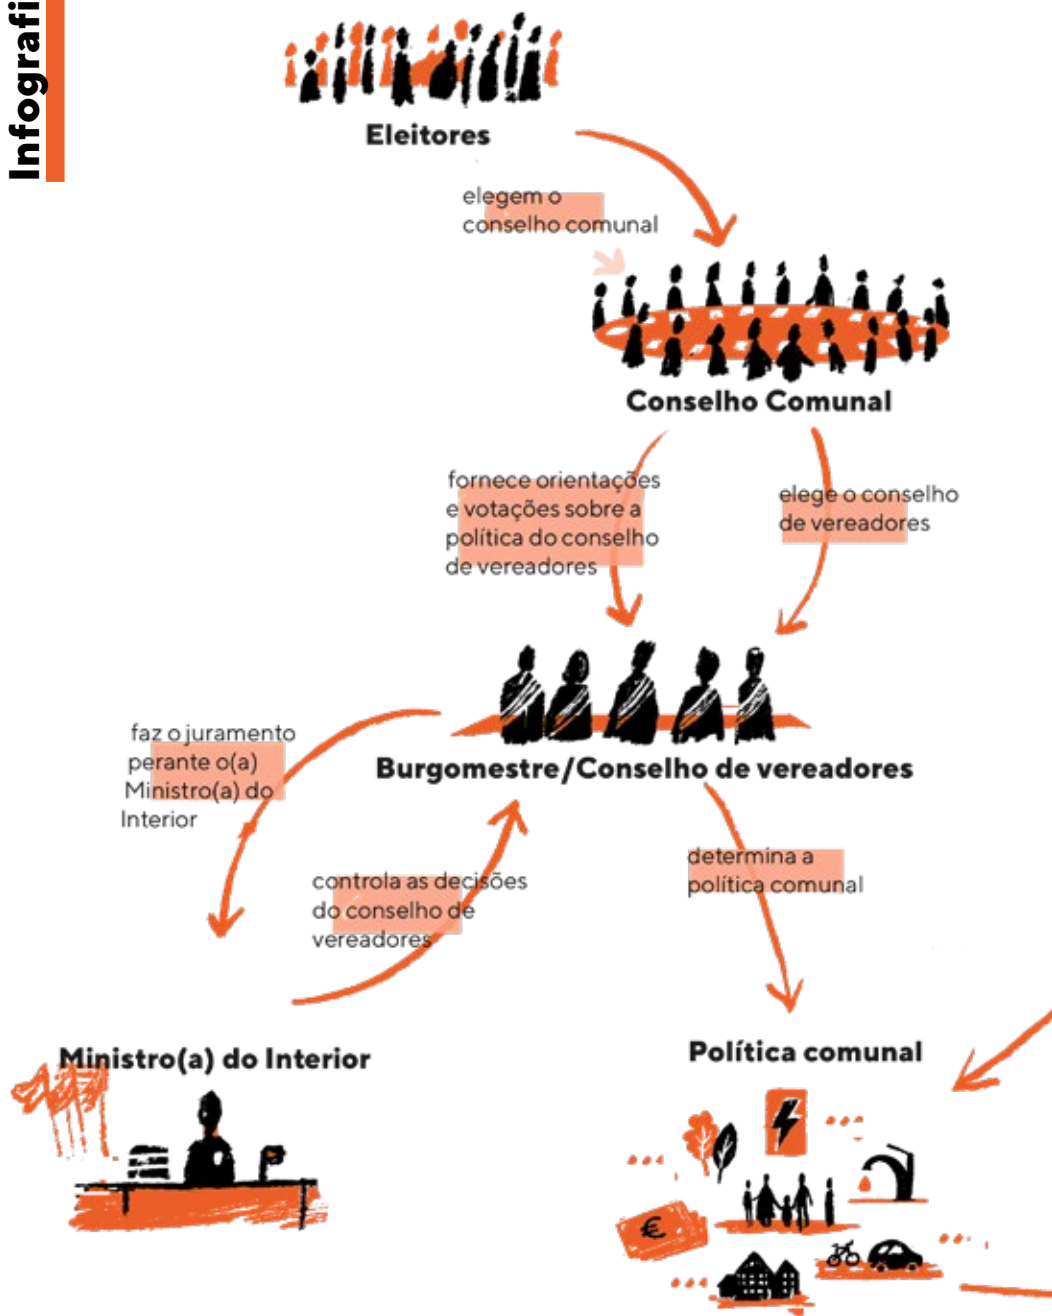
Infografi

Eleitores

elegem o conselho comunal

Conselho Comunal

fornece orientações e votações sobre a política do conselho de vereadores

elege o conselho de vereadores

Burgomestre/Conselho de vereadores

faz o juramento perante o(a) Ministro(a) do Interior

controla as decisões do conselho de vereadores

determina a política comunal

Ministro(a) do Interior

Política comunal

€